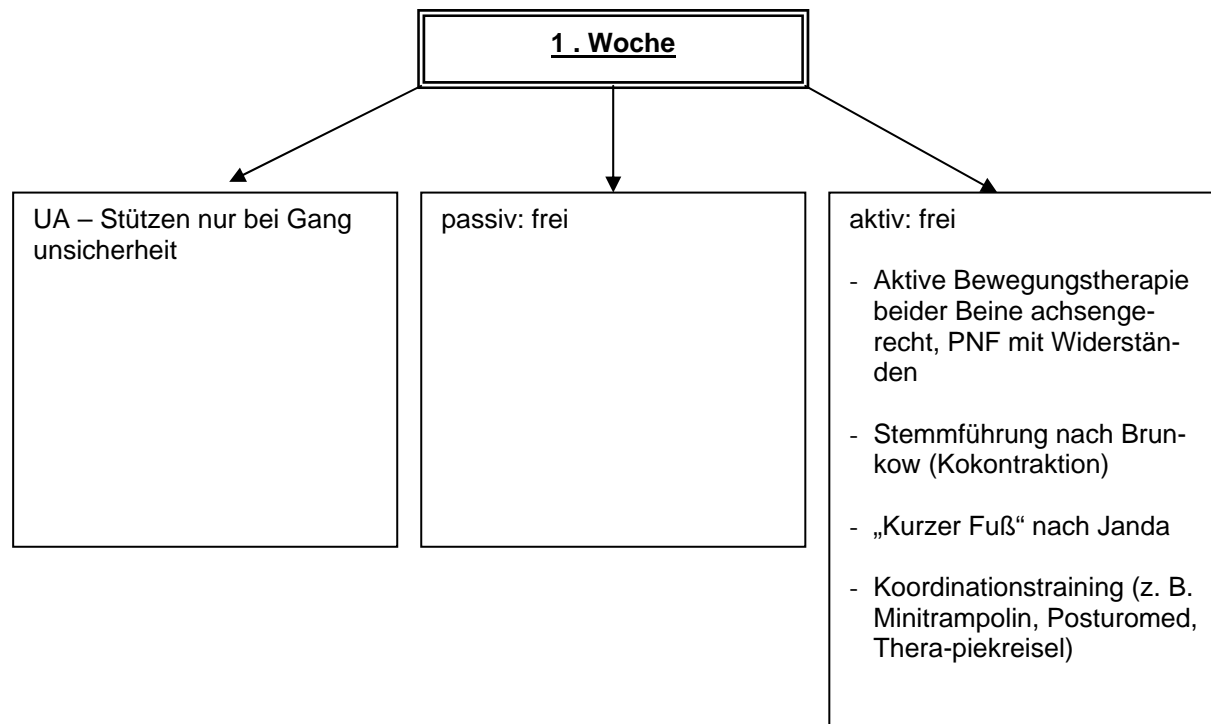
1 . Woche

UA – Stützen nur bei Gang unsicherheit

passiv: frei

aktiv: frei

- Aktive Bewegungstherapie beider Beine achsengerecht, PNF mit Widerständen

- Stemmführung nach Brunkow (Kokontraktion)

- „Kurzer Fuß“ nach Janda

- Koordinationstraining (z. B. Minitrampolin, Posturomed, Thera-piekreisel)